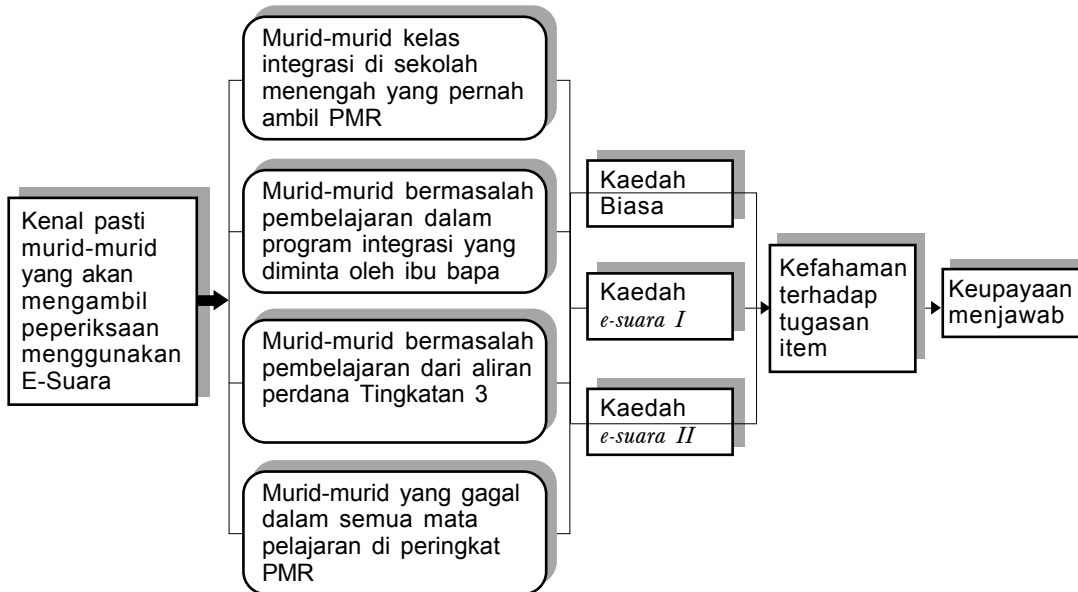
Kenal pasti murid-murid yang akan mengambil peperiksaan menggunakan E-Suara

Murid-murid kelas integrasi di sekolah menengah yang pernah ambil PMR

Murid-murid bermasalah pembelajaran dalam program integrasi yang diminta oleh ibu bapa

Murid-murid bermasalah pembelajaran dari aliran perdana Tingkatan 3

Murid-murid yang gagal dalam semua mata pelajaran di peringkat PMR

Kaedah Biasa

Kaedah *e-suara I*

Kaedah *e-suara II*

Kefahaman terhadap tugasan item

Keupayaan menjawab